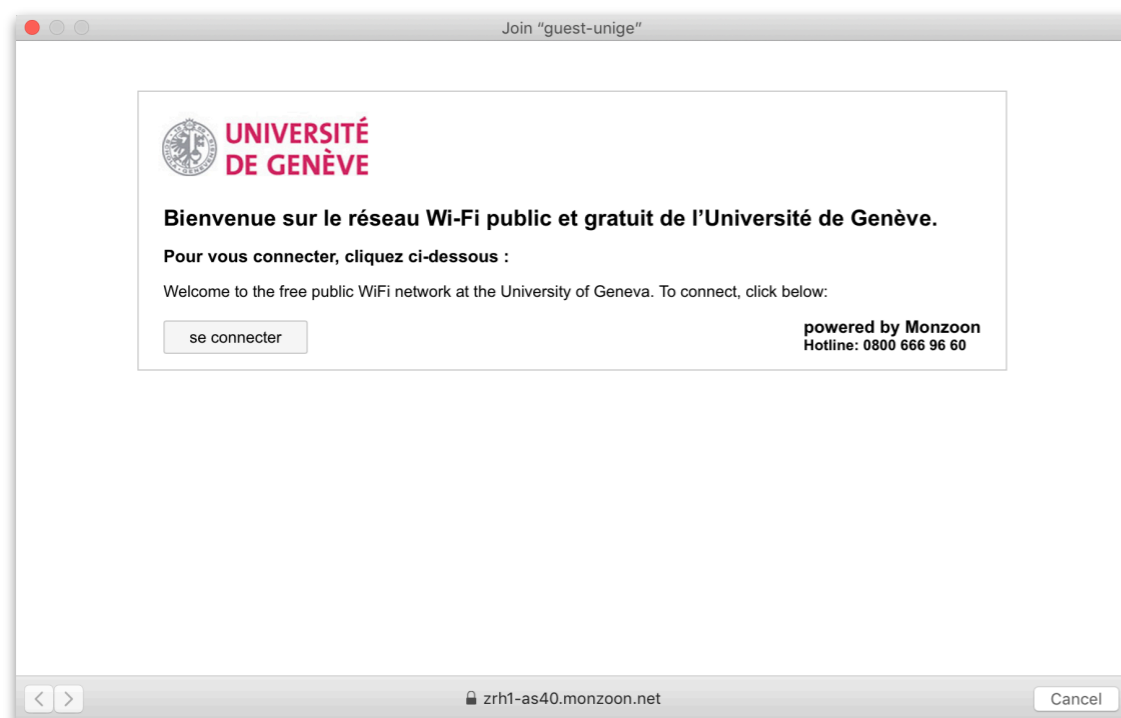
Join "guest-unige"

UNIVERSITÉ DE GENÈVE

Bienvenue sur le réseau Wi-Fi public et gratuit de l'Université de Genève.

Pour vous connecter, cliquez ci-dessous :

Welcome to the free public WiFi network at the University of Geneva. To connect, click below:

se connecter

powered by Monzoon
Hotline: 0800 666 96 60

zrh1-as40.monzoon.net

Cancel